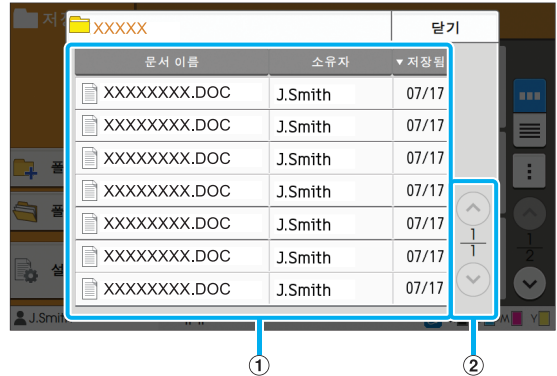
저장
XXXXX
닫기

| 문서 이름 | 소유자 | ▼저장됨 |
|---|---|---|
| XXXXXXXX.DOC | J.Smith | 07/17 |
| XXXXXXXX.DOC | J.Smith | 07/17 |
| XXXXXXXX.DOC | J.Smith | 07/17 |
| XXXXXXXX.DOC | J.Smith | 07/17 |
| XXXXXXXX.DOC | J.Smith | 07/17 |
| XXXXXXXX.DOC | J.Smith | 07/17 |
| XXXXXXXX.DOC | J.Smith | 07/17 |

$\frac{1}{1}$

$\frac{1}{2}$

폴
폴
설
J.Smith
M
Y

①
②